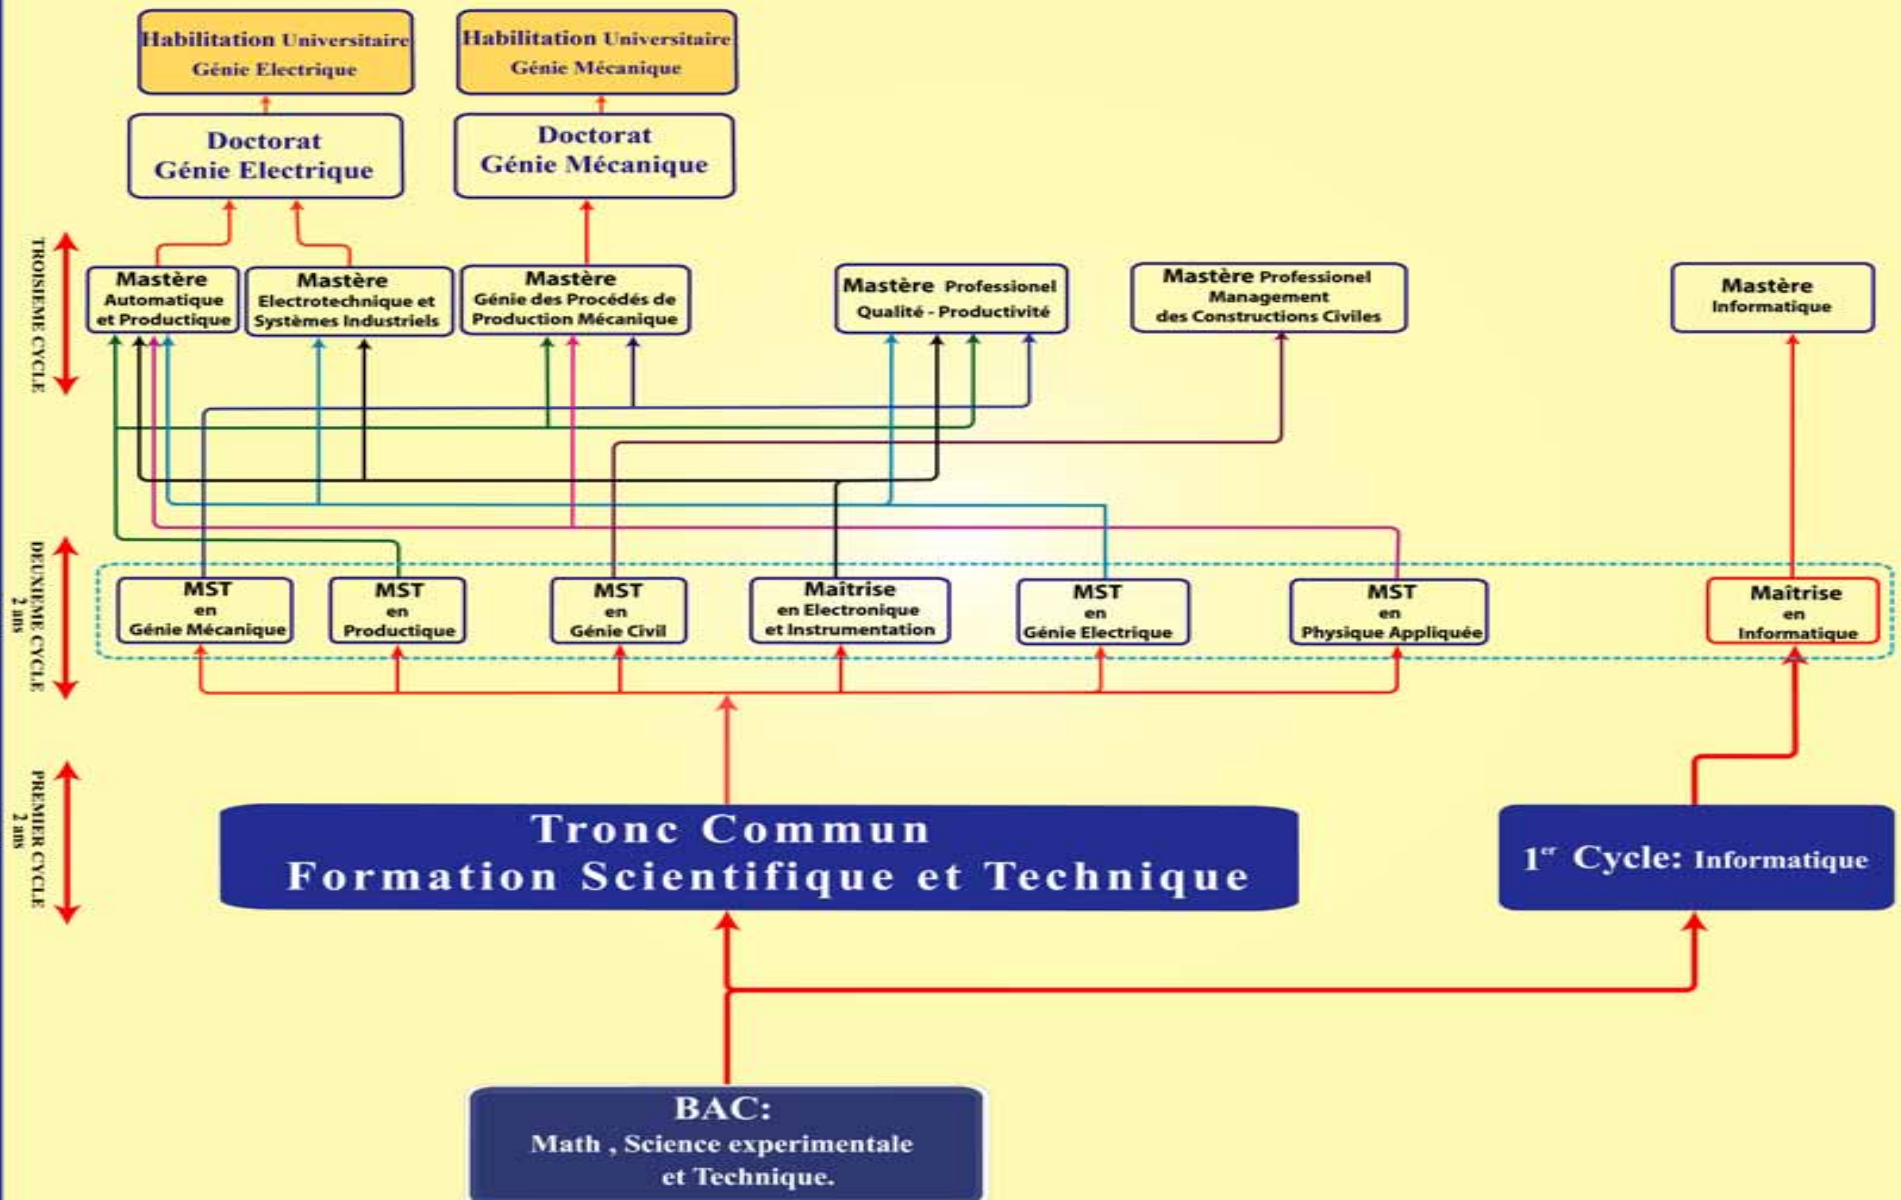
Habilitation Universitaire
Génie Electrique

Habilitation Universitaire
Génie Mécanique

Doctorat
Génie Electrique

Doctorat
Génie Mécanique

TROISIEME CYCLE

Mastère
Automatique
et Productique

Mastère
Electrotechnique et
Systèmes Industriels

Mastère
Génie des Procédés de
Production Mécanique

Mastère Professionel
Qualité - Productivité

Mastère Professionel
Management
des Constructions Civiles

Mastère
Informatique

DEUXIEME CYCLE
2 ans

MST
en
Génie Mécanique

MST
en
Productique

MST
en
Génie Civil

Maîtrise
en Electronique
et Instrumentation

MST
en
Génie Electrique

MST
en
Physique Appliquée

Maîtrise
en
Informatique

PREMIER CYCLE
2 ans

Tronc Commun
Formation Scientifique et Technique

$1^{er}$ Cycle: Informatique

BAC:
Math , Science experimentale
et Technique.